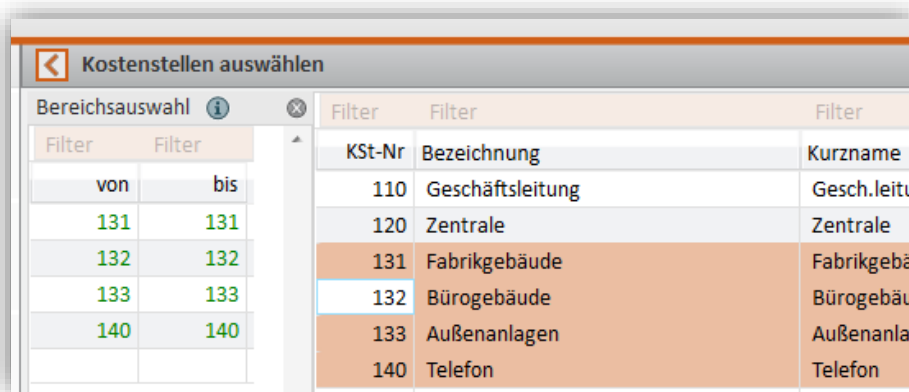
Kostenstellen auswählen

Bereichsauswahl

| Filter | Filter |
|---|---|
| von | bis |
| 131 | 131 |
| 132 | 132 |
| 133 | 133 |
| 140 | 140 |

| Filter | Filter | Filter |
|---|---|---|
| KSt-Nr | Bezeichnung | Kurzname |
| 110 | Geschäftsleitung | Gesch.leitu |
| 120 | Zentrale | Zentrale |
| 131 | Fabrikgebäude | Fabrikgebä |
| 132 | Bürogebäude | Bürogebäu |
| 133 | Außenanlagen | Außenanla |
| 140 | Telefon | Telefon |